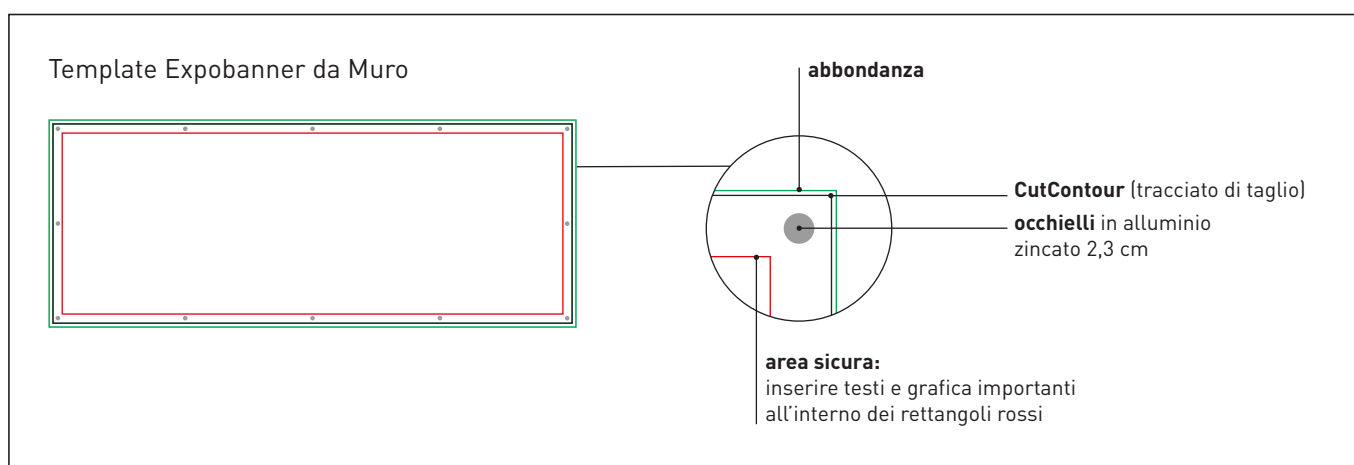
Template Expobanner da Muro

**abbondanza**

**CutContour** (tracciato di taglio)

**occhielli** in alluminio zincato 2,3 cm

**area sicura:**
inserire testi e grafica importanti all'interno dei rettangoli rossi